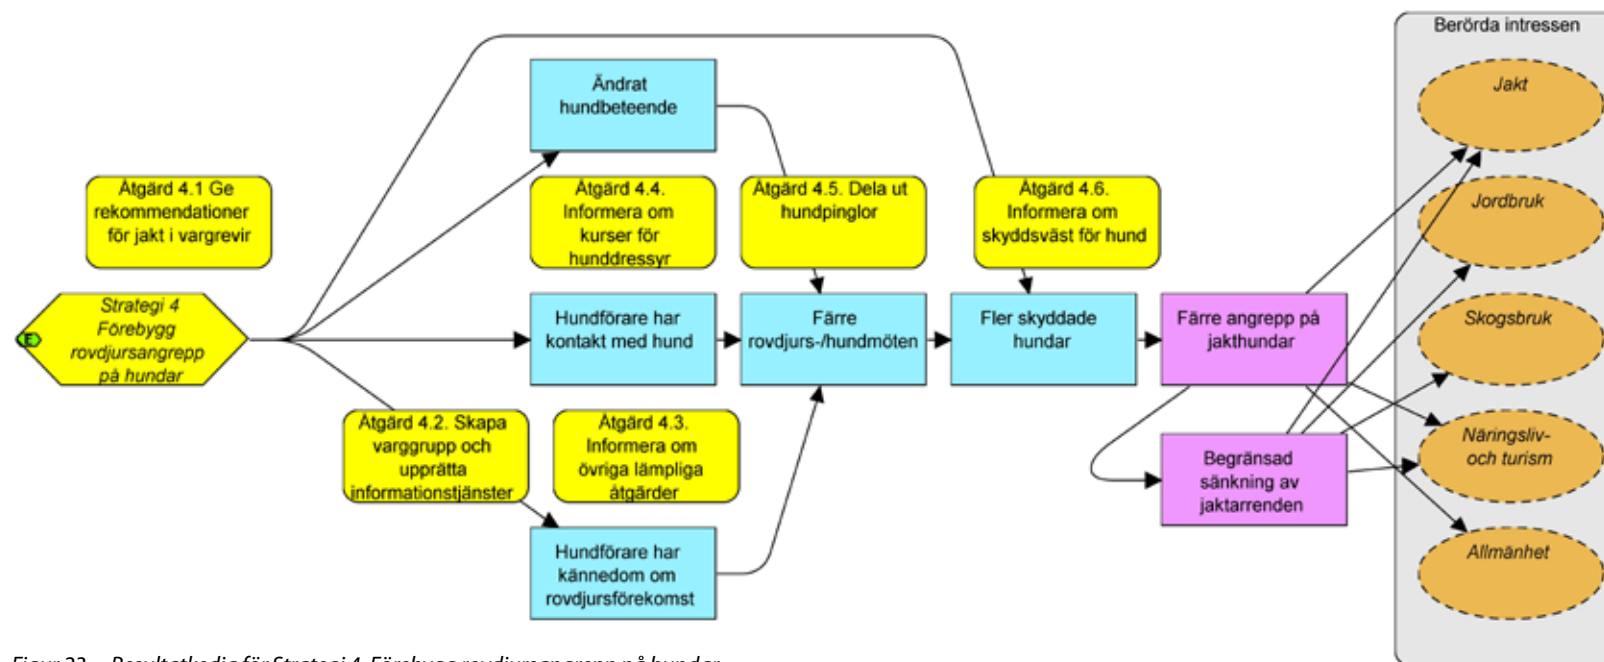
Berörda intressen

Jakt

Jordbruk

Skogsbruk

Näringsliv- och turism

Allmänhet

Ändrat hundbeteende

Åtgärd 4.1 Ge rekommendationer för jakt i vargrevir

Åtgärd 4.4. Informera om kurser för hunddressyr

Åtgärd 4.5. Dela ut hundpinglor

Åtgärd 4.6. Informera om skyddsväst för hund

Strategi 4 Förebygg rovdjursangrepp på hundar

Hundförare har kontakt med hund

Färre rovdjurs-/hundmöten

Fler skyddade hundar

Färre angrepp på jakthundar

Åtgärd 4.2. Skapa varggrupp och upprätta informationstjänster

Åtgärd 4.3. Informera om övriga lämpliga åtgärder

Begränsad sänkning av jaktarrenden

Hundförare har kännedom om rovdjursförekomst

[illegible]